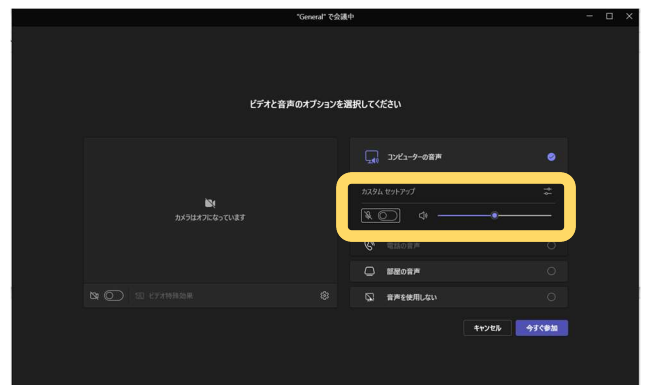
"General" で会議中

ビデオと音声のオプションを選択してください

カメラはオフになっています

ビデオ特殊効果

コンピューターの音声

カスタム セットアップ

電話の音声

部屋の音声

音声を使用しない

キャンセル

今すぐ参加